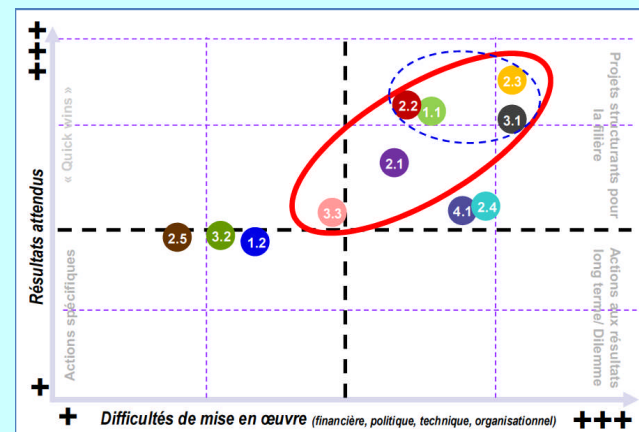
+++

« Quick wins »

Projets structurants pour la filière

2.3

2.2

1.1

3.1

2.1

3.3

4.1

2.4

2.5

3.2

1.2

Résultats attendus

Actions spécifiques

Actions aux résultats long terme/ Dilemme

+

+

Difficultés de mise en œuvre (financière, politique, technique, organisationnel)

+++